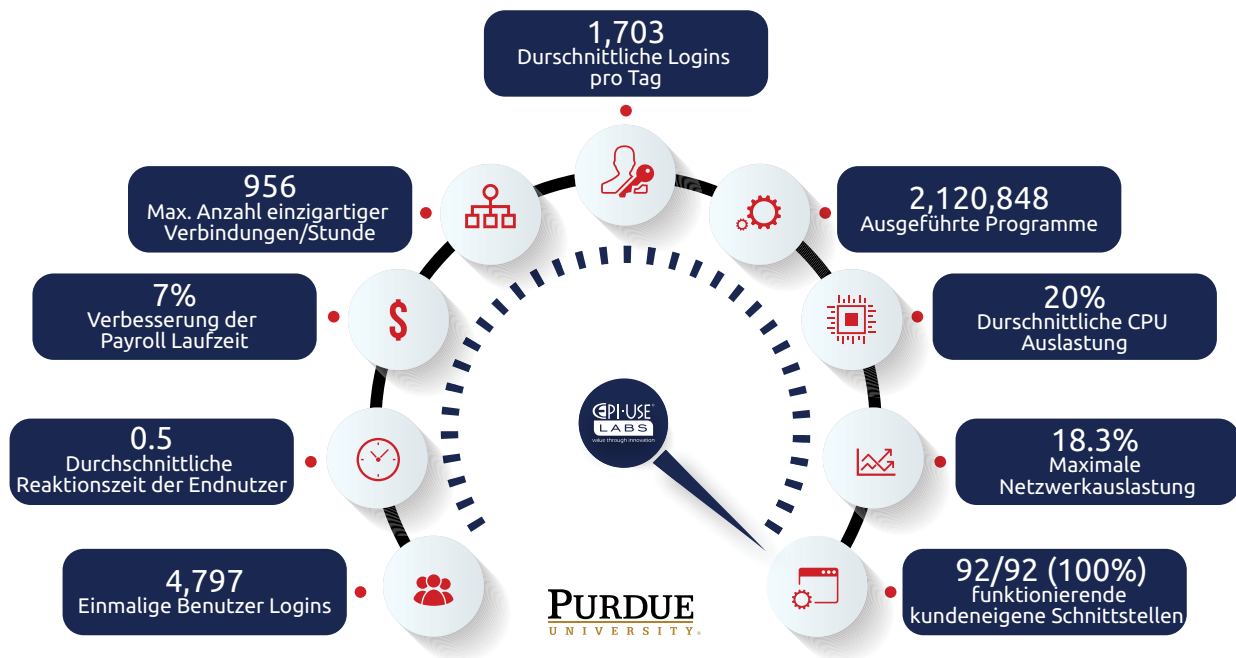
1,703
Durschnittliche Logins pro Tag

956
Max. Anzahl einzigartiger Verbindungen/Stunde

2,120,848
Ausgeführte Programme

7%
Verbesserung der Payroll Laufzeit

20%
Durschnittliche CPU Auslastung

0.5
Durchschnittliche Reaktionszeit der Endnutzer

EPI·USE
LABS
value through innovation

18.3%
Maximale Netzwerkauslastung

4,797
Einmalige Benutzer Logins

PURDUE
UNIVERSITY

92/92 (100%)
funktionierende kundeneigene Schnittstellen